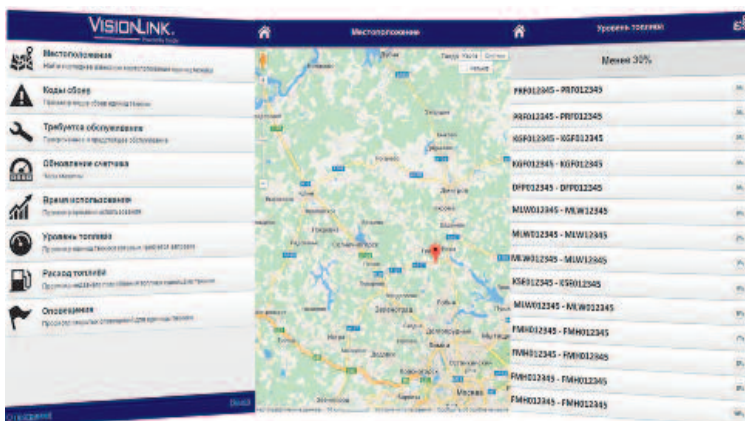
VisionLink.

Местоположение
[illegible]

Коды сбоев
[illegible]

Требуется обслуживание
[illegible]

Обновление счетчика
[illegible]

Время использования
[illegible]

Уровень топлива
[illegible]

Расход топлива
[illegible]

Оповещения
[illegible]

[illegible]

Местоположение

Зеленоград

Москва

Уровень топлива

Менее 30%

PRF012345 - PRF012345
PRF012345 - PRF012345
KGF012345 - KGF012345
KGF012345 - KGF012345
DFF012345 - DFF012345
MLW012345 - MLW12345
MLW012345 - MLW12345
MLW012345 - MLW12345
KSF012345 - KSF012345
MLW012345 - MLW012345
FMH012345 - FMH012345
FMH012345 - FMH012345
FMH012345 - FMH012345
FMH012345 - FMH012345